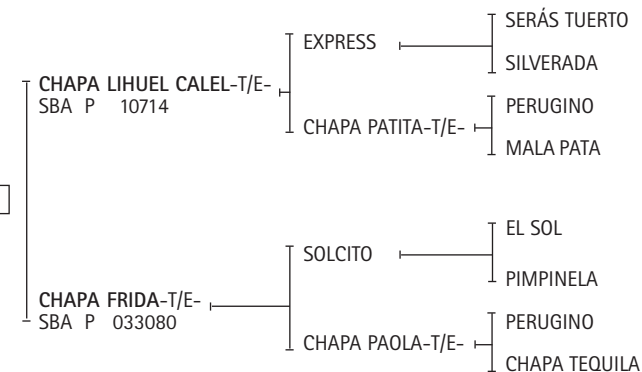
CHAPA LIHUEL CALEL-T/E-
SBA P 10714

EXPRESS

SERÁS TUERTO

SILVERADA

CHAPA PATITA-T/E-

PERUGINO

MALA PATA

CHAPA FRIDA-T/E-
SBA P 033080

SOLCITO

EL SOL

PIMPINELA

CHAPA PAOLA-T/E-

PERUGINO

CHAPA TEQUILA